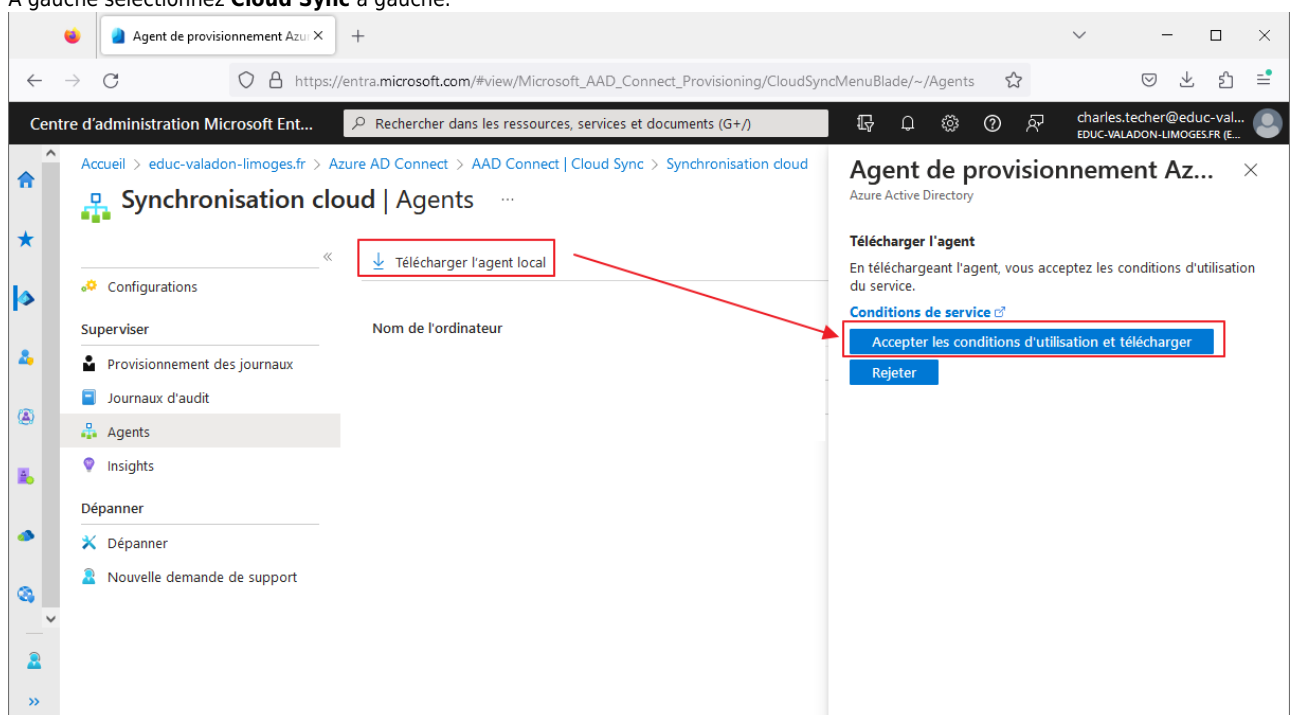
A gauche sélectionnez **Cloud Sync** à gauche.

Agent de provisionnement Azu ×

+

https://entra.microsoft.com/#view/Microsoft_AAD_Connect_Provisioning/CloudSyncMenuBlade/~/Agents

Centre d'administration Microsoft Ent...

Rechercher dans les ressources, services et documents (G+/)

charles.techer@educ-val...
EDUC-VALADON-LIMOGES.FR (E...

Accueil > educ-valadon-limoges.fr > Azure AD Connect > AAD Connect | Cloud Sync > Synchronisation cloud

Synchronisation cloud | Agents ...

«

Configurations

Superviser

Provisionnement des journaux

Journaux d'audit

Agents

Insights

Dépanner

Dépanner

Nouvelle demande de support

Télécharger l'agent local

Nom de l'ordinateur

Agent de provisionnement Az... ×

Azure Active Directory

Télécharger l'agent

En téléchargeant l'agent, vous acceptez les conditions d'utilisation du service.

Conditions de service

Accepter les conditions d'utilisation et télécharger

Rejeter

»